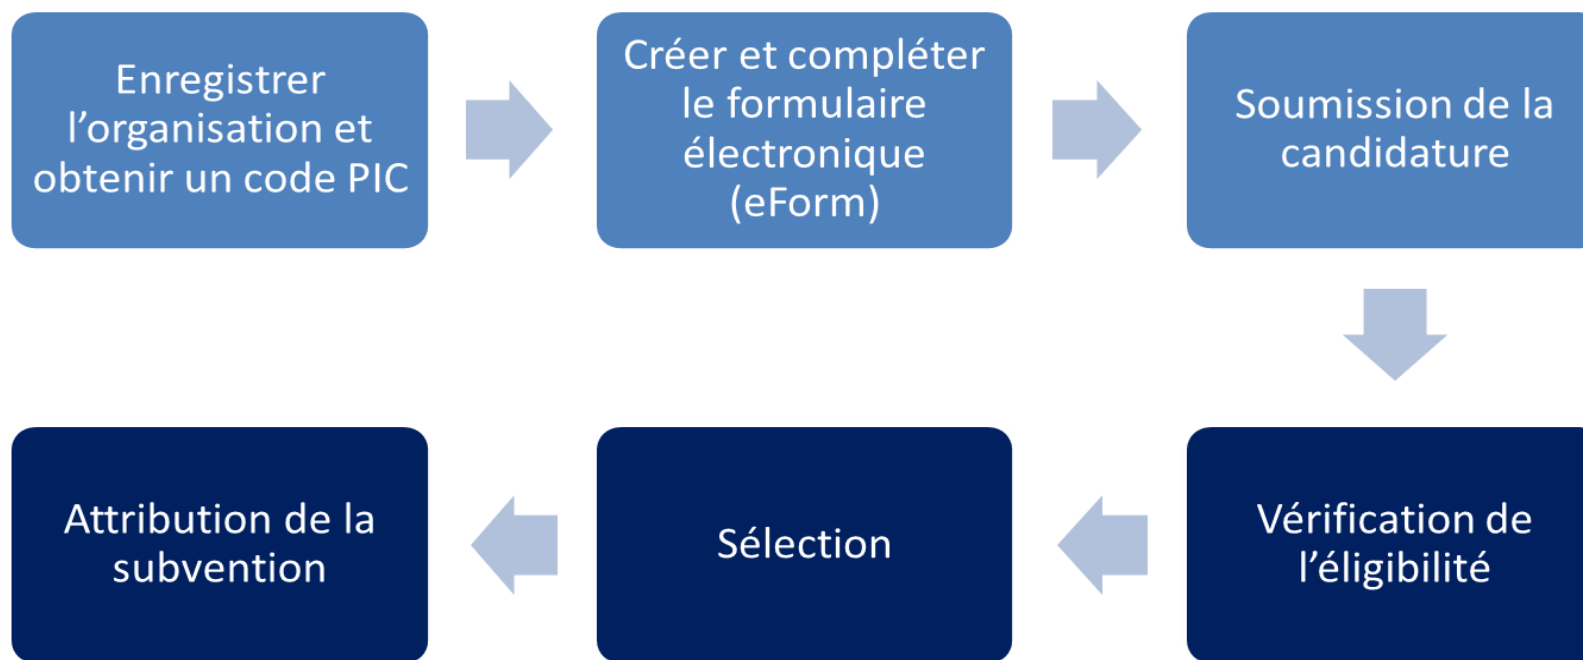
Enregistrer l’organisation et obtenir un code PIC

Créer et compléter le formulaire électronique (eForm)

Soumission de la candidature

Vérification de l’éligibilité

Sélection

Attribution de la subvention